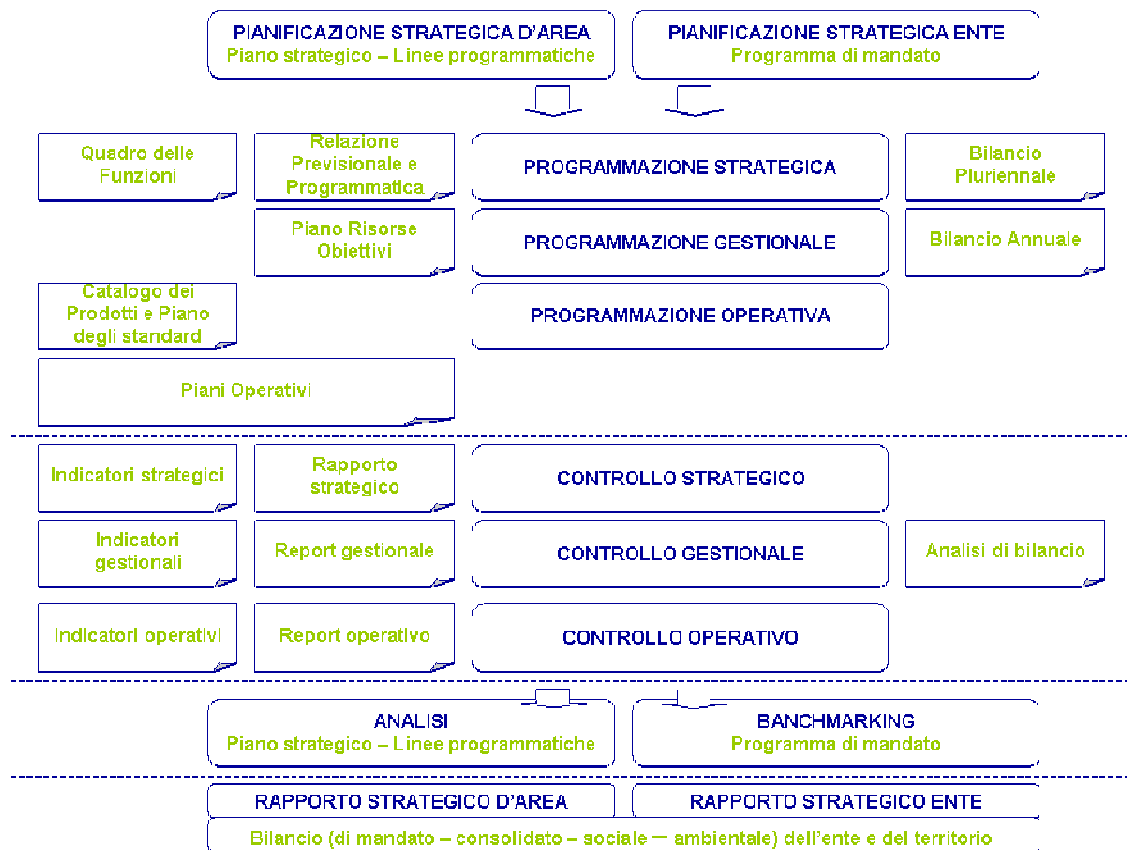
PIANIFICAZIONE STRATEGICA D'AREA
Piano strategico – Linee programmatiche

PIANIFICAZIONE STRATEGICA ENTE
Programma di mandato

Quadro delle Funzioni

Relazione Previsionale e Programmatica

PROGRAMMAZIONE STRATEGICA

Bilancio Pluriennale

Piano Risorse Obiettivi

PROGRAMMAZIONE GESTIONALE

Bilancio Annuale

Catalogo dei Prodotti e Piano degli standard

PROGRAMMAZIONE OPERATIVA

Piani Operativi

Indicatori strategici

Rapporto strategico

CONTROLLO STRATEGICO

Indicatori gestionali

Report gestionale

CONTROLLO GESTIONALE

Analisi di bilancio

Indicatori operativi

Report operativo

CONTROLLO OPERATIVO

ANALISI
Piano strategico – Linee programmatiche

BANCHMARKING
Programma di mandato

RAPPORTO STRATEGICO D'AREA

RAPPORTO STRATEGICO ENTE

Bilancio (di mandato – consolidato – sociale – ambientale) dell'ente e del territorio